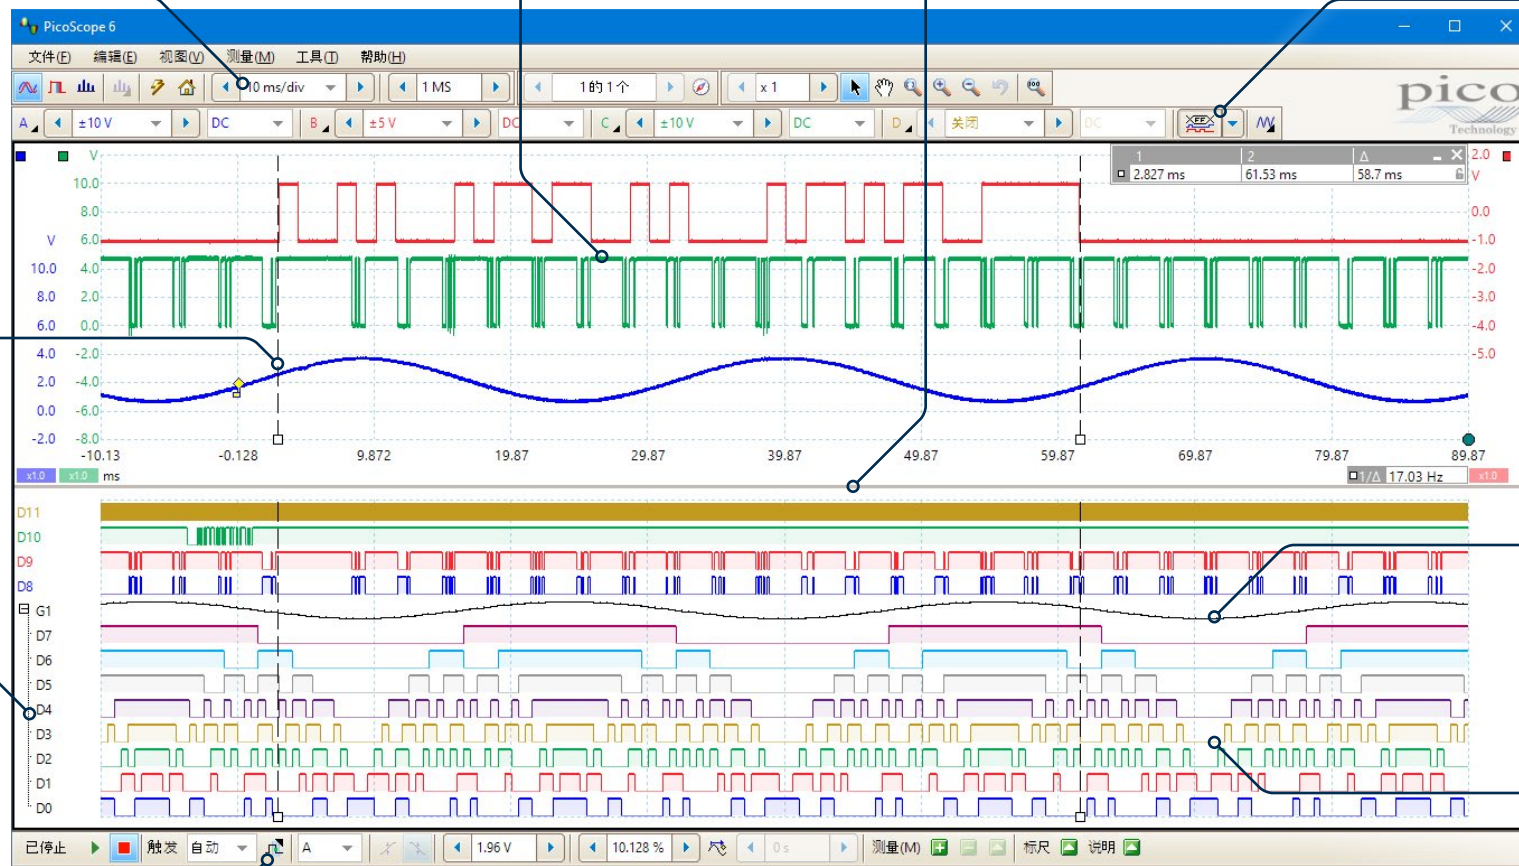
PicoScope 6

文件(F) 编辑(E) 视图(V) 测量(M) 工具(T) 帮助(H)

10 ms/div 1 MS 1的1个 x 1

pico Technology

A ±10 V DC B ±5 V DC C ±10 V DC D 关闭 DC

| 1 | 2 | Δ |
|---|---|---|
| 2.827 ms | 61.53 ms | 58.7 ms |

V 10.0 8.0 6.0 4.0 2.0 0.0 -2.0

V 10.0 8.0 6.0 4.0 2.0 0.0 -2.0 -4.0 -6.0 -8.0

2.0 V 0.0 -1.0 -2.0 -3.0 -4.0 -5.0

-10.13 -0.128 9.872 19.87 29.87 39.87 49.87 59.87 69.87 79.87 89.87

x1.0 x1.0 ms 1/Δ 17.03 Hz x1.0

D11 D10 D9 D8 G1 D7 D6 D5 D4 D3 D2 D1 D0

已停止 触发 自动 A 1.96 V 10.128 % 0 s 测量(M) 标尺 说明